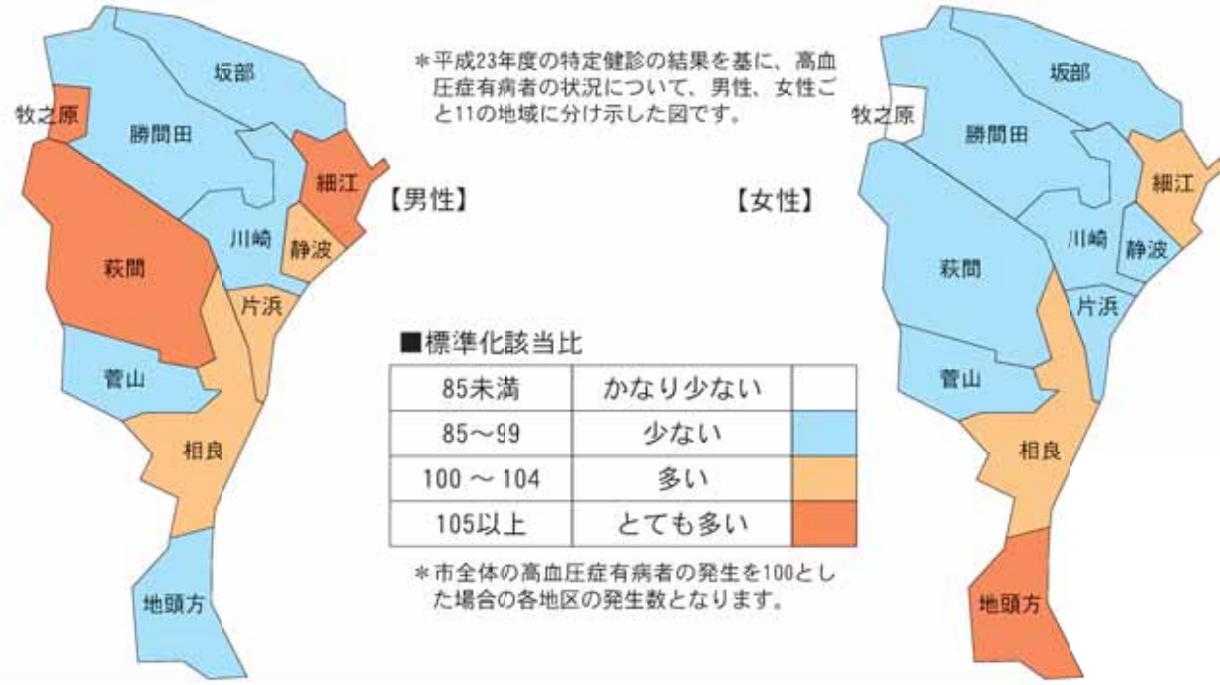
＊平成23年度の特定健診の結果を基に、高血圧症有病者の状況について、男性、女性ごと11の地域に分け示した図です。

【男性】

坂部
牧之原
勝間田
細江
川崎
静波
萩間
片浜
菅山
相良
地頭方

【女性】

坂部
牧之原
勝間田
細江
川崎
静波
萩間
片浜
菅山
相良
地頭方

■標準化該当比

| 85未満 | かなり少ない | |
|---|---|---|
| 85～99 | 少ない | |
| 100 ～ 104 | 多い | |
| 105以上 | とても多い | |

＊市全体の高血圧症有病者の発生を100とした場合の各地区の発生数となります。